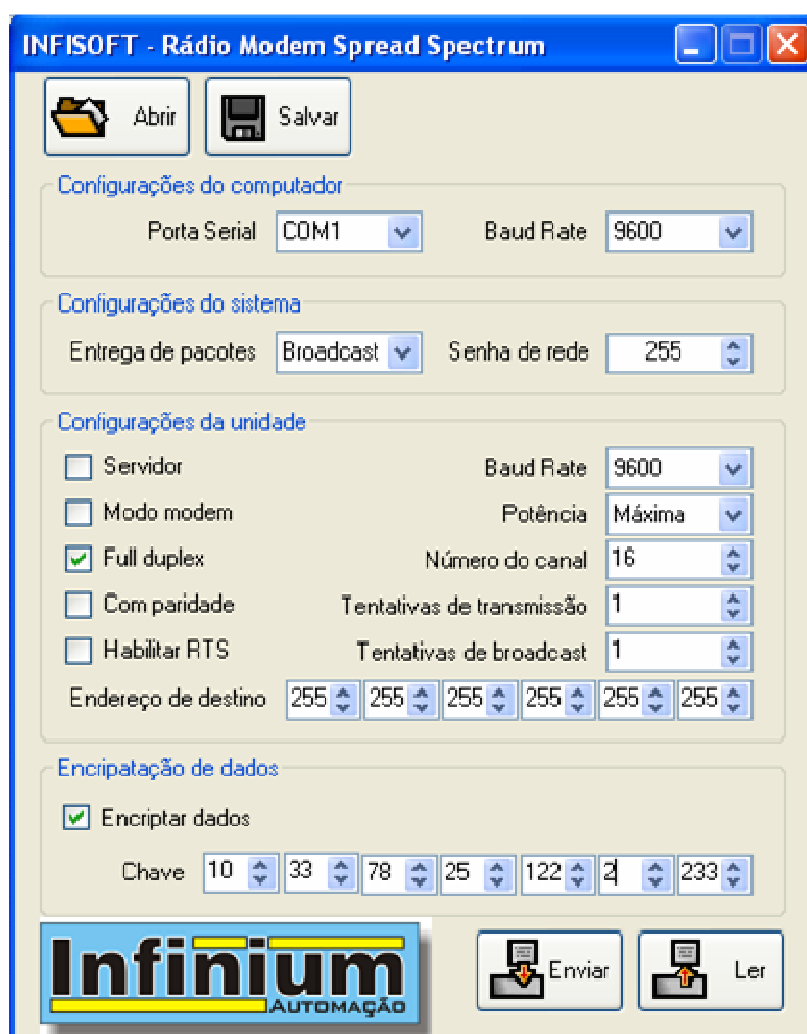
INFISOFT - Rádio Modem Spread Spectrum

Abrir
Salvar

Configurações do computador
Porta Serial COM1
Baud Rate 9600

Configurações do sistema
Entrega de pacotes Broadcast
Senha de rede 255

Configurações da unidade
Servidor
Baud Rate 9600
Modo modem
Potência Máxima
Full duplex
Número do canal 16
Com paridade
Tentativas de transmissão 1
Habilitar RTS
Tentativas de broadcast 1
Endereço de destino 255 255 255 255 255 255

Encripatação de dados
Encriptar dados
Chave 10 33 78 25 122 2 233

Infinium
AUTOMAÇÃO

Enviar
Ler